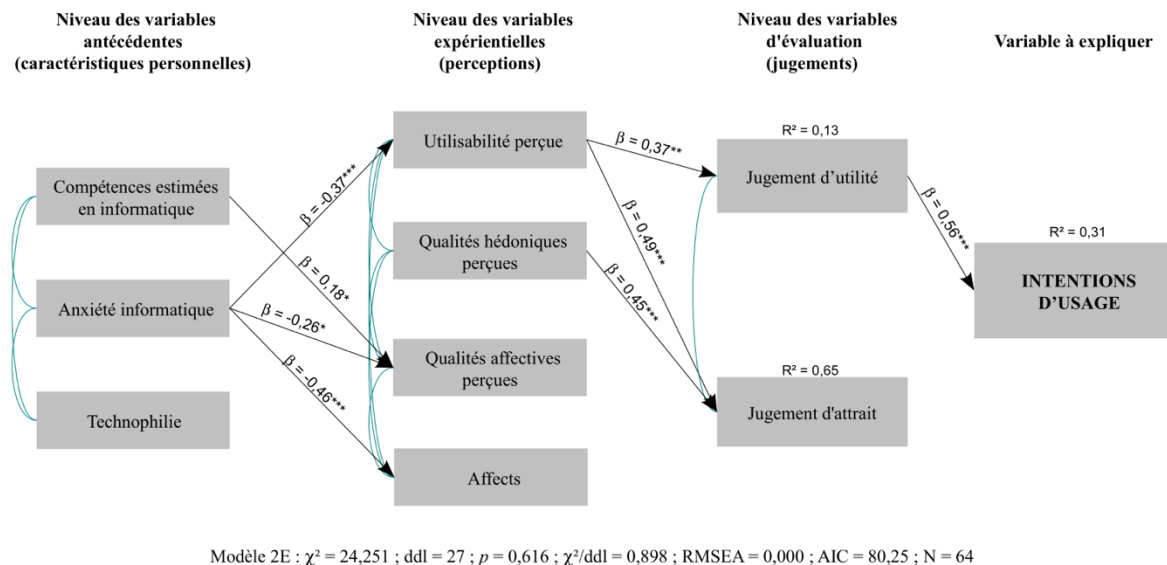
Niveau des variables antécédentes (caractéristiques personnelles)

Niveau des variables expérientielles (perceptions)

Niveau des variables d'évaluation (jugements)

Variable à expliquer

Compétences estimées en informatique

Anxiété informatique

Technophilie

Utilisabilité perçue

Qualités hédoniques perçues

Qualités affectives perçues

Affects

R² = 0,13

Jugement d'utilité

R² = 0,65

Jugement d'attrait

R² = 0,31

INTENTIONS D'USAGE

$\beta$ = -0,37***

$\beta$ = 0,18*

$\beta$ = -0,26*

$\beta$ = -0,46***

$\beta$ = 0,37**

$\beta$ = 0,49***

$\beta$ = 0,45***

$\beta$ = 0,56***

Modèle 2E : $\chi^2$ = 24,251 ; ddl = 27 ; $p$ = 0,616 ; $\chi^2$/ddl = 0,898 ; RMSEA = 0,000 ; AIC = 80,25 ; N = 64